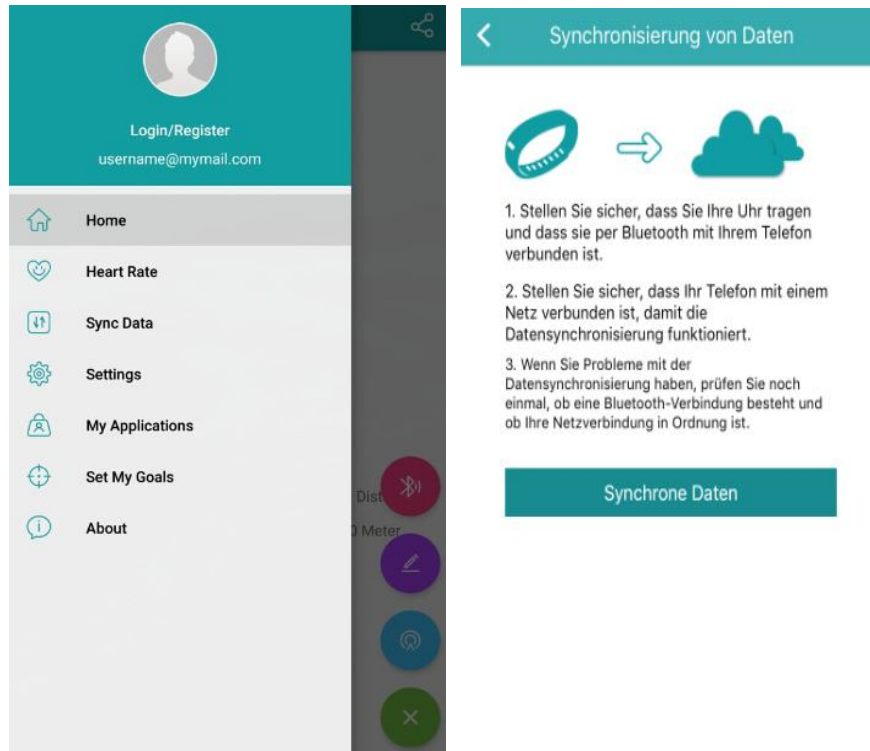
Login/Register
username@mymail.com

Home
Heart Rate
Sync Data
Settings
My Applications
Set My Goals
About

Dist
0 Meter

Synchronisierung von Daten

1. Stellen Sie sicher, dass Sie Ihre Uhr tragen und dass sie per Bluetooth mit Ihrem Telefon verbunden ist.

2. Stellen Sie sicher, dass Ihr Telefon mit einem Netz verbunden ist, damit die Datensynchronisierung funktioniert.

3. Wenn Sie Probleme mit der Datensynchronisierung haben, prüfen Sie noch einmal, ob eine Bluetooth-Verbindung besteht und ob Ihre Netzverbindung in Ordnung ist.

Synchrone Daten